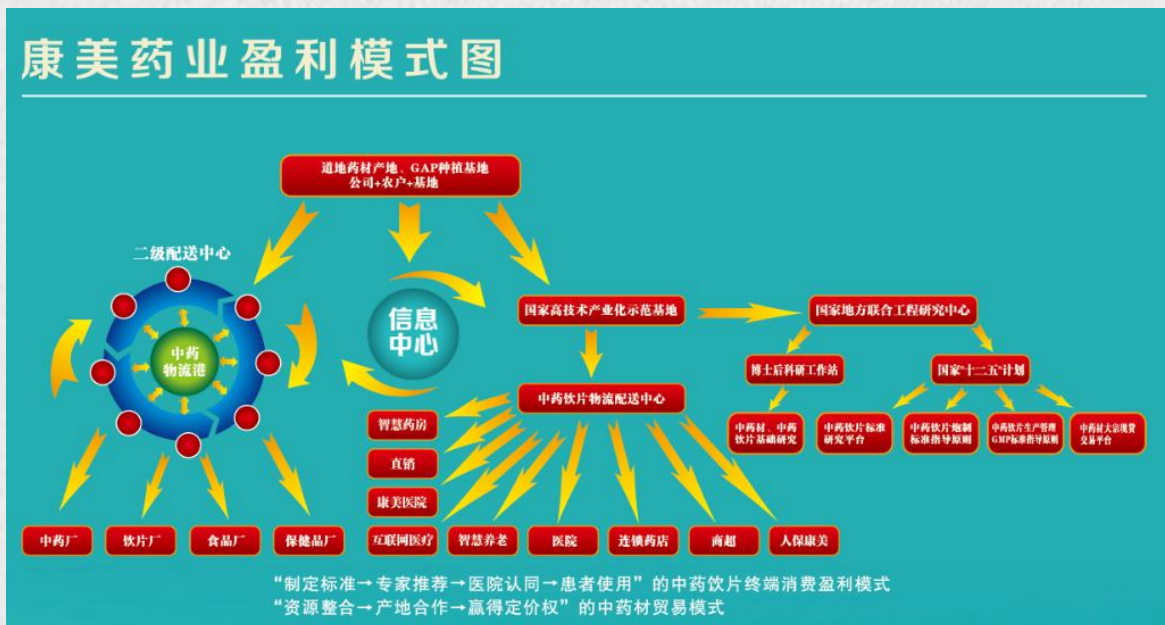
康美药业盈利模式图

道地药材产地、GAP种植基地
公司+农户+基地

二级配送中心

中药物流港

信息中心

国家高技术产业化示范基地

国家地方联合工程研究中心

博士后科研工作站

国家"十二五"计划

中药饮片物流配送中心

中药材、中药饮片基础研究

中药饮片标准研究平台

中药饮片炮制标准指导原则

中药饮片生产管理GMP标准指导原则

中药材大宗现货交易平台

智慧药房

直销

康美医院

中药厂

饮片厂

食品厂

保健品厂

互联网医疗

智慧养老

医院

连锁药店

商超

人保康美

“制定标准→专家推荐→医院认同→患者使用”的中药饮片终端消费盈利模式
“资源整合→产地合作→赢得定价权”的中药材贸易模式